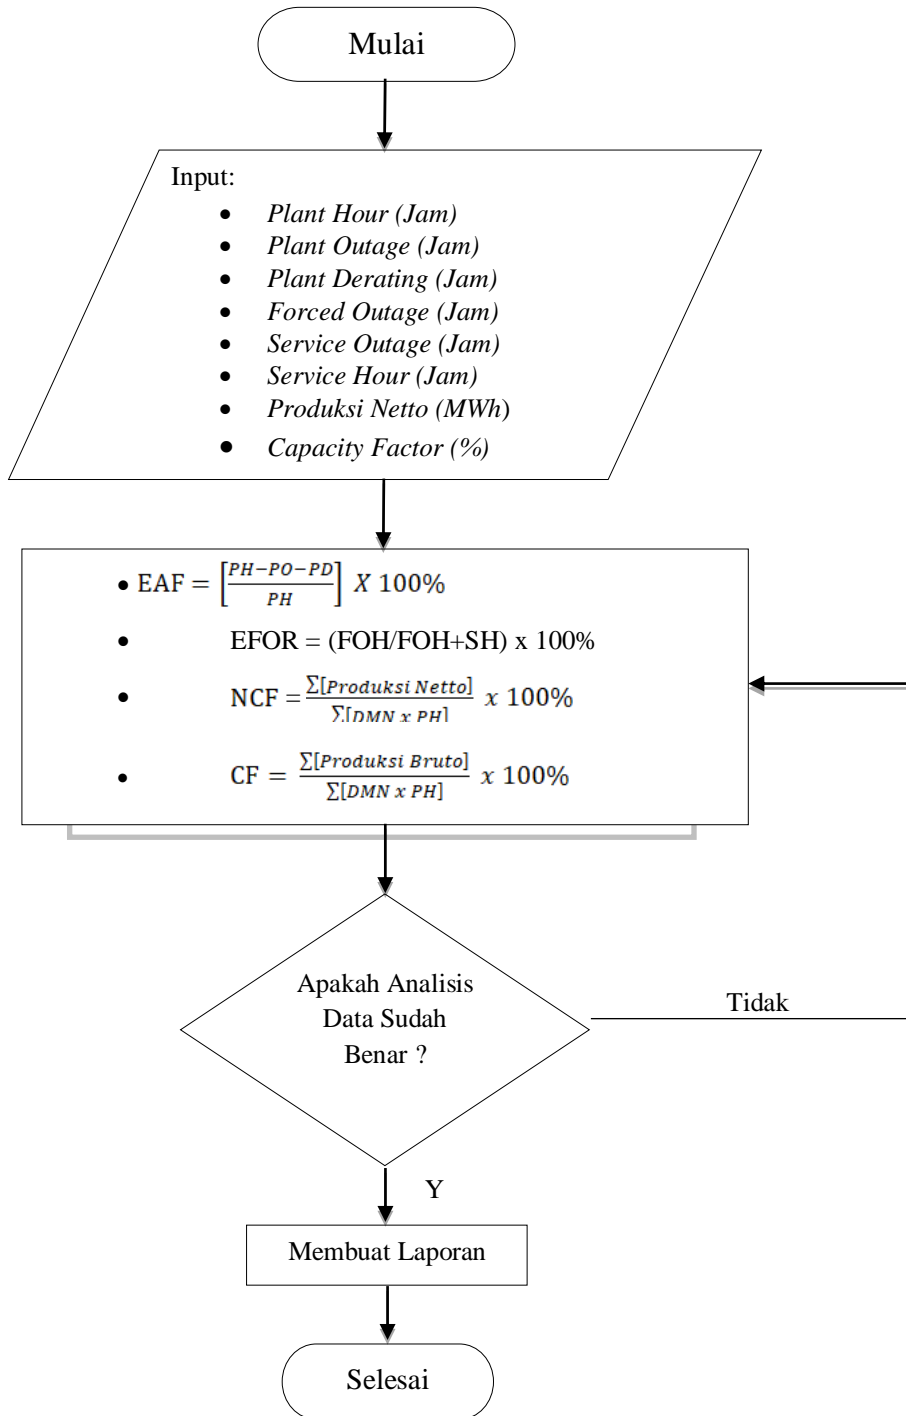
Mulai

Input:
- Plant Hour (Jam)
- Plant Outage (Jam)
- Plant Derating (Jam)
- Forced Outage (Jam)
- Service Outage (Jam)
- Service Hour (Jam)
- Produksi Netto (MWh)
- Capacity Factor (%)

- EAF = $\left[\frac{PH-PO-PD}{PH}\right] X\ 100\%$
- EFOR = (FOH/FOH+SH) x 100%
- NCF = $\frac{\sum[Produksi\ Netto]}{\sum[DMN\ x\ PH]}\ x\ 100\%$
- CF = $\frac{\sum[Produksi\ Bruto]}{\sum[DMN\ x\ PH]}\ x\ 100\%$

Apakah Analisis Data Sudah Benar ?

Tidak

Y

Membuat Laporan

Selesai